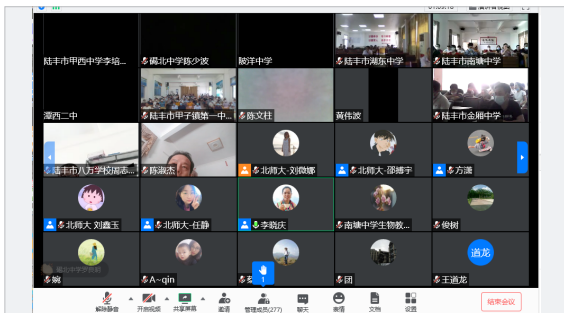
陆丰市甲西中学李培...
碣北中学陈少波
陂洋中学
陆丰市湖东中学
陆丰市南塘中学
潭西二中
陆丰市甲子镇第一中...
陈文柱
龚伟波
陆丰市金厢中学
陆丰市八万学校梁志...
陈淑杰
北师大 刘微娜
北师大-邵博宇
方澧
北师大 刘鑫玉
北师大-任静
李晓庆
南塘中学生物教...
俊树
碣北中学李锦
婉
A~qin
团
道龙
王道龙
解除静音
开启视频
共享屏幕
邀请
管理成员(277)
聊天
表情
文档
设置
结束会议